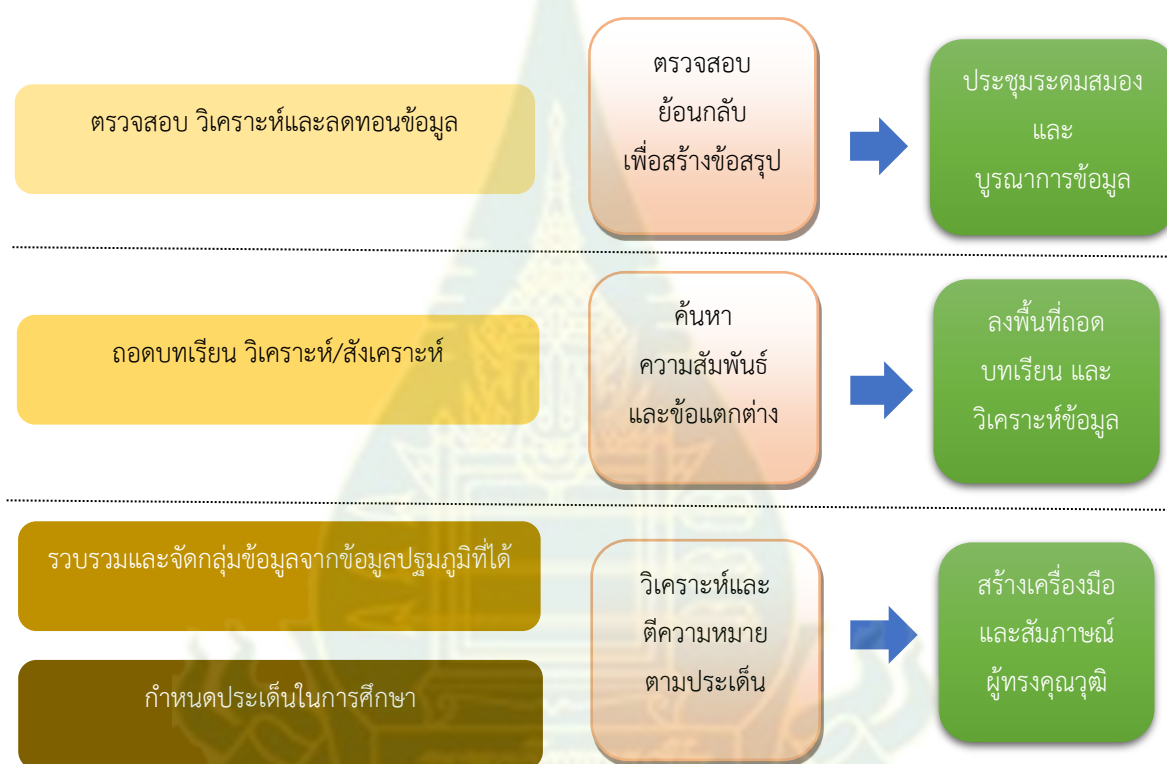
ตรวจสอบ วิเคราะห์และลดทอนข้อมูล

ตรวจสอบ
ย้อนกลับ
เพื่อสร้างข้อสรุป

ประชุมระดมสมอง
และ
บูรณาการข้อมูล

ถอดบทเรียน วิเคราะห์/สังเคราะห์

ค้นหา
ความสัมพันธ์
และข้อแตกต่าง

ลงพื้นที่ถอด
บทเรียน และ
วิเคราะห์ข้อมูล

รวบรวมและจัดกลุ่มข้อมูลจากข้อมูลปฐมภูมิที่ได้

กำหนดประเด็นในการศึกษา

วิเคราะห์และ
ตีความหมาย
ตามประเด็น

สร้างเครื่องมือ
และสัมภาษณ์
ผู้ทรงคุณวุฒิ